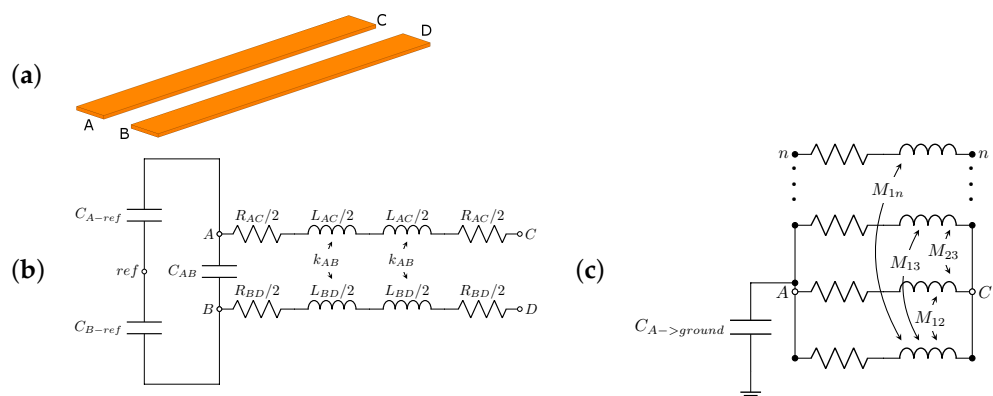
(a)

C

D

A

B

(b)

$C_{A-ref}$

$ref$

$C_{B-ref}$

$A$

$C_{AB}$

$B$

$R_{AC}/2$

$L_{AC}/2$

$L_{AC}/2$

$R_{AC}/2$

$C$

$k_{AB}$

$k_{AB}$

$R_{BD}/2$

$L_{BD}/2$

$L_{BD}/2$

$R_{BD}/2$

$D$

(c)

$n$

$n$

$M_{1n}$

$M_{13}$

$M_{23}$

$A$

$C$

$M_{12}$

$C_{A->ground}$